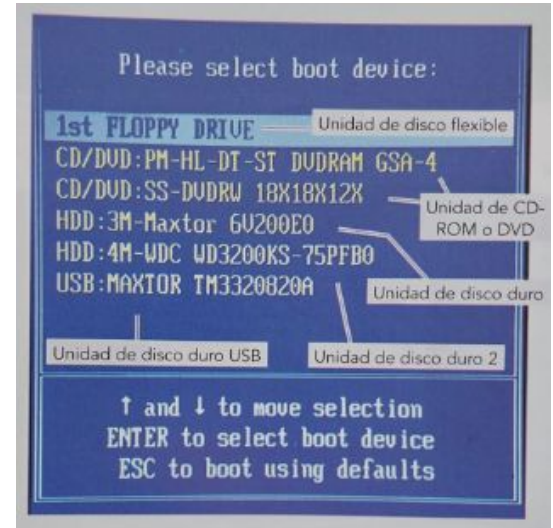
Please select boot device:

1st FLOPPY DRIVE
Unidad de disco flexible
CD/DVD:PM-HL-DT-ST DVDRAM GSA-4
CD/DVD:SS-DVDRW 18X18X12X
Unidad de CD-ROM o DVD
HDD:3M-Maxtor 6V200E0
HDD:4M-WDC WD3200KS-75PFB0
USB:MAXTOR TM3320820A
Unidad de disco duro
Unidad de disco duro USB
Unidad de disco duro 2

↑ and ↓ to move selection
ENTER to select boot device
ESC to boot using defaults